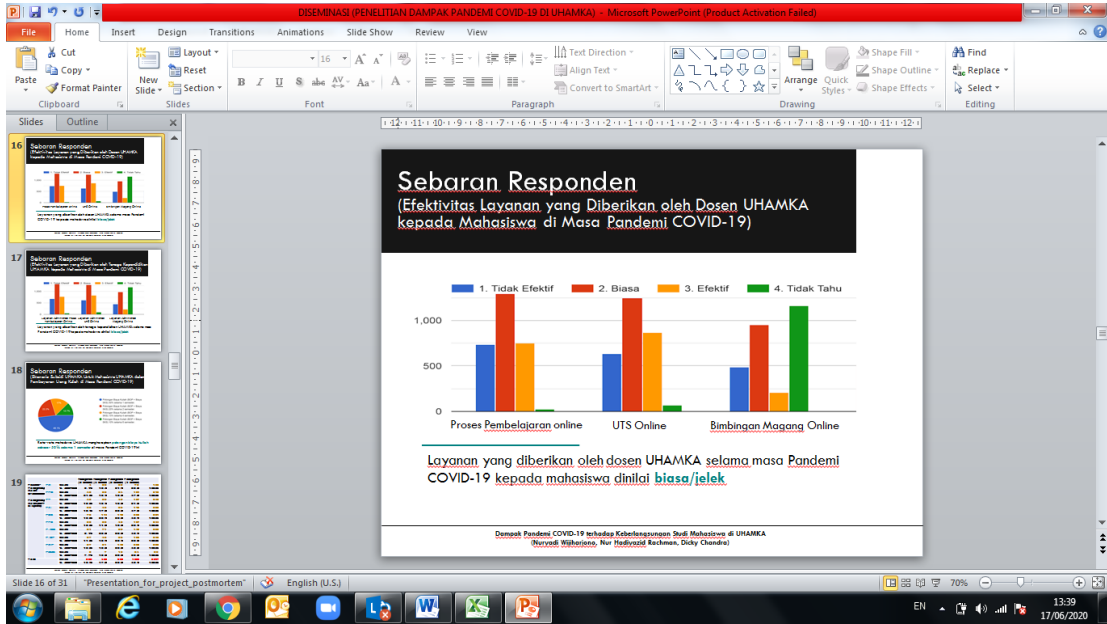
DISEMINASI (PENELITIAN DAMPAK PANDEMI COVID-19 DI UHAMKA) - Microsoft PowerPoint (Product Activation Failed)

File Home Insert Design Transitions Animations Slide Show Review View

Paste Cut Copy Format Painter Clipboard
New Slide Layout Reset Section Slides
16 Font
Text Direction Align Text Convert to SmartArt Paragraph
Arrange Quick Styles Shape Fill Shape Outline Shape Effects Drawing
Find Replace Select Editing

Slides Outline

16

17

18

19

Sebaran Responden
(Efektivitas Layanan yang Diberikan oleh Dosen UHAMKA kepada Mahasiswa di Masa Pandemi COVID-19)

1. Tidak Efektif 2. Biasa 3. Efektif 4. Tidak Tahu

1,000
500
0

Proses Pembelajaran online UTS Online Bimbingan Magang Online

Layanan yang diberikan oleh dosen UHAMKA selama masa Pandemi COVID-19 kepada mahasiswa dinilai biasa/jelek

Dampak Pandemi COVID-19 terhadap Keberlangsungan Studi Mahasiswa di UHAMKA
(Nurvadi Wijharjono, Nur Hadiyazid Rachman, Dicky Chandra)

Slide 16 of 31 "Presentation_for_project_postmortem" English (U.S.) 70%

EN 13:39 17/06/2020